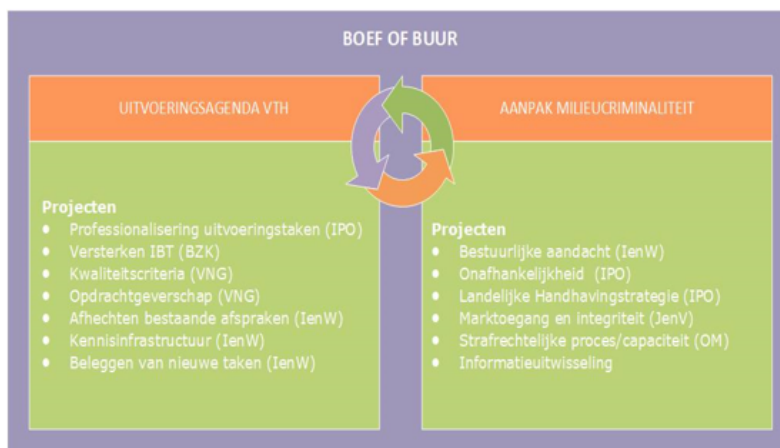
BOEF OF BUUR

UITVOERINGSAGENDA VTH

Projecten
- Professionalisering uitvoeringstaken (IPO)
- Versterken IBT (BZK)
- Kwaliteitscriteria (VNG)
- Opdrachtgeverschap (VNG)
- Afhechten bestaande afspraken (IenW)
- Kennisinfrastructuur (IenW)
- Beleggen van nieuwe taken (IenW)

AANPAK MILIEUCRIMINALITEIT

Projecten
- Bestuurlijke aandacht (IenW)
- Onafhankelijkheid (IPO)
- Landelijke Handhavingstrategie (IPO)
- Marktoegang en integriteit (JenV)
- Strafrechtelijke proces/capaciteit (OM)
- Informatieuitwisseling